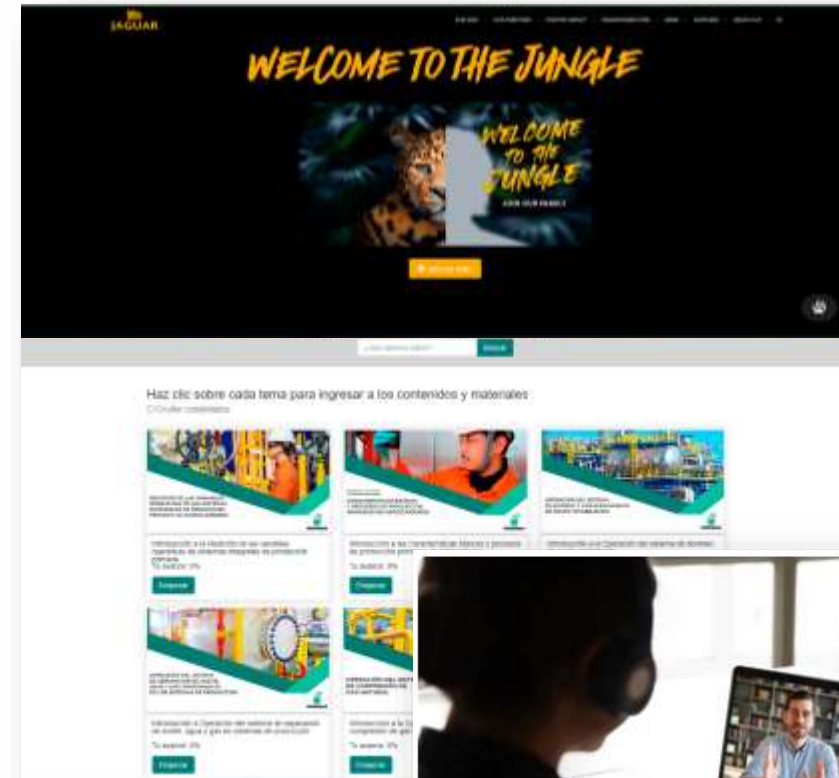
JAGUAR

WELCOME TO THE JUNGLE

WELCOME TO THE JUNGLE

JOIN OUR FAMILY

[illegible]

¿Qué quieres saber? Buscar

Haz clic sobre cada tema para ingresar a los contenidos y materiales
Ocultar contenidos

Introducción a la medición de las variables operativas de sistemas integrales de producción

Tu avance: 0%

Empezar

Introducción a las Características básicas y procesos de producción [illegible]

Tu avance: 0%

Empezar

Introducción a la Operación del sistema de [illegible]

Introducción a Operación del sistema de separación de aceite, agua y gas en sistemas de producción

Tu avance: 0%

Empezar

Introducción a la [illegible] compresión de gas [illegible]

Tu avance: 0%

Empezar